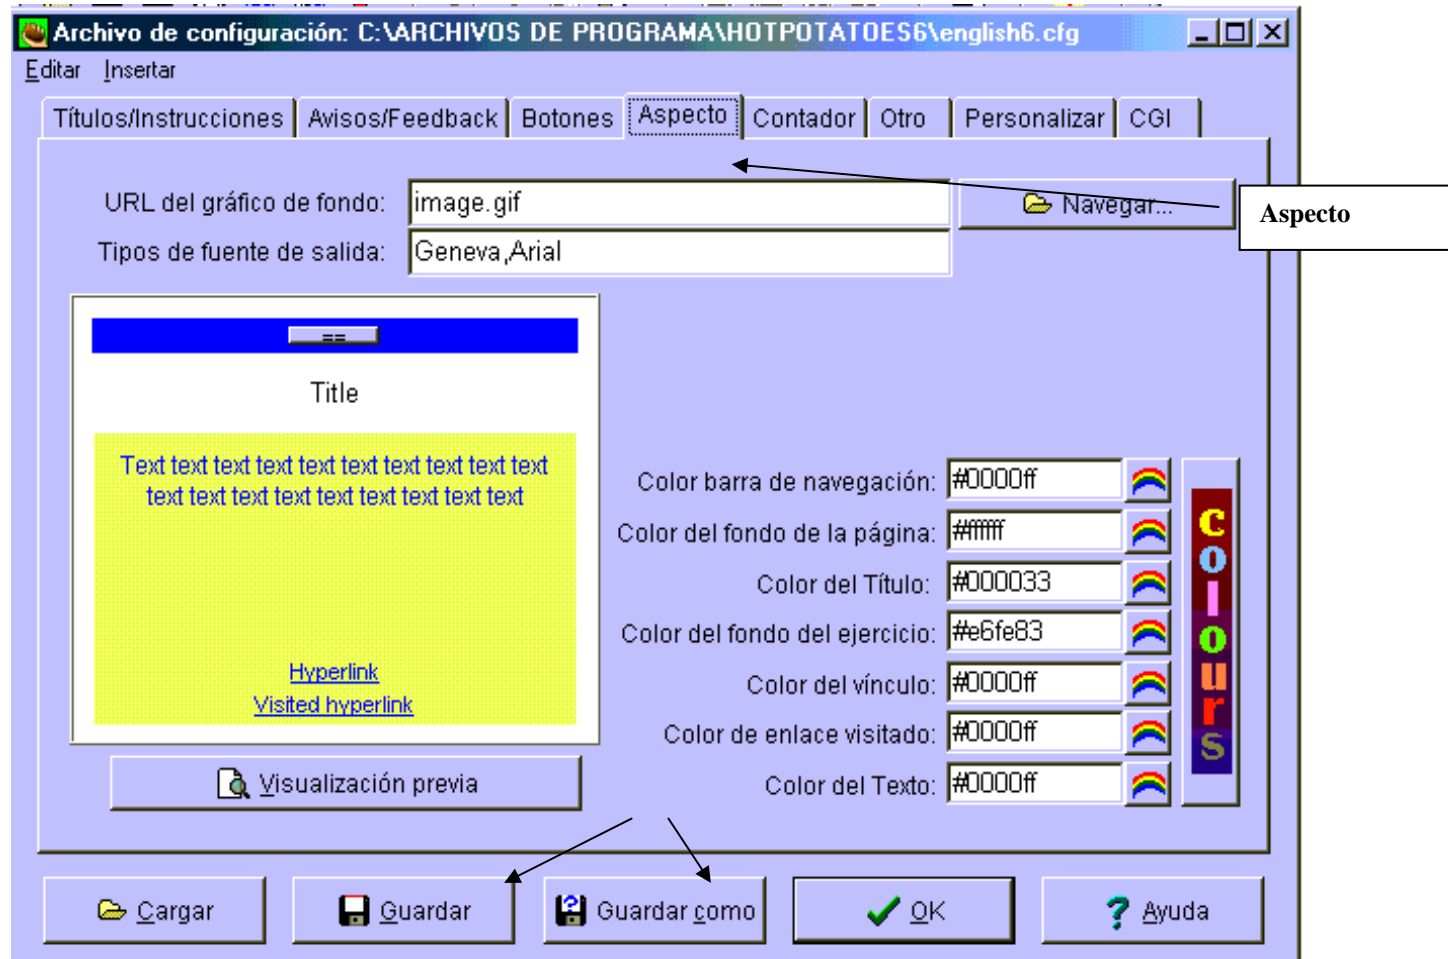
Archivo de configuración: C:\ARCHIVOS DE PROGRAMA\HOTPOTATOES6\english6.cfg

Editar Insertar

Títulos/Instrucciones | Avisos/Feedback | Botones | Aspecto | Contador | Otro | Personalizar | CGI

URL del gráfico de fondo: image.gif
Navegar...
Aspecto
Tipos de fuente de salida: Geneva,Arial

==
Title

Text text text text text text text text text text text text text text text text text text text

Hyperlink
Visited hyperlink

Visualización previa

Color barra de navegación: #0000ff
Color del fondo de la página: #ffffff
Color del Título: #000033
Color del fondo del ejercicio: #e6fe83
Color del vínculo: #0000ff
Color de enlace visitado: #0000ff
Color del Texto: #0000ff

colours

Cargar | Guardar | Guardar como | OK | Ayuda